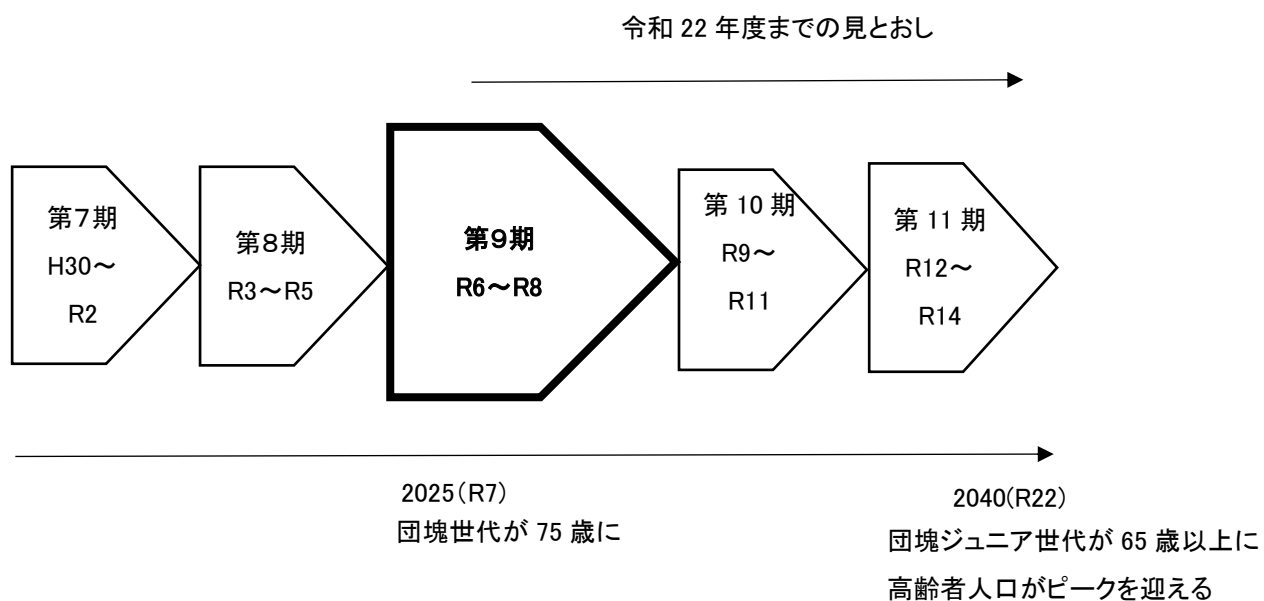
令和 22 年度までの見とおし

第7期
H30～
R2

第8期
R3～R5

第9期
R6～R8

第 10 期
R9～
R11

第 11 期
R12～
R14

2025（R7）
団塊世代が 75 歳に

2040(R22)
団塊ジュニア世代が 65 歳以上に
高齢者人口がピークを迎える